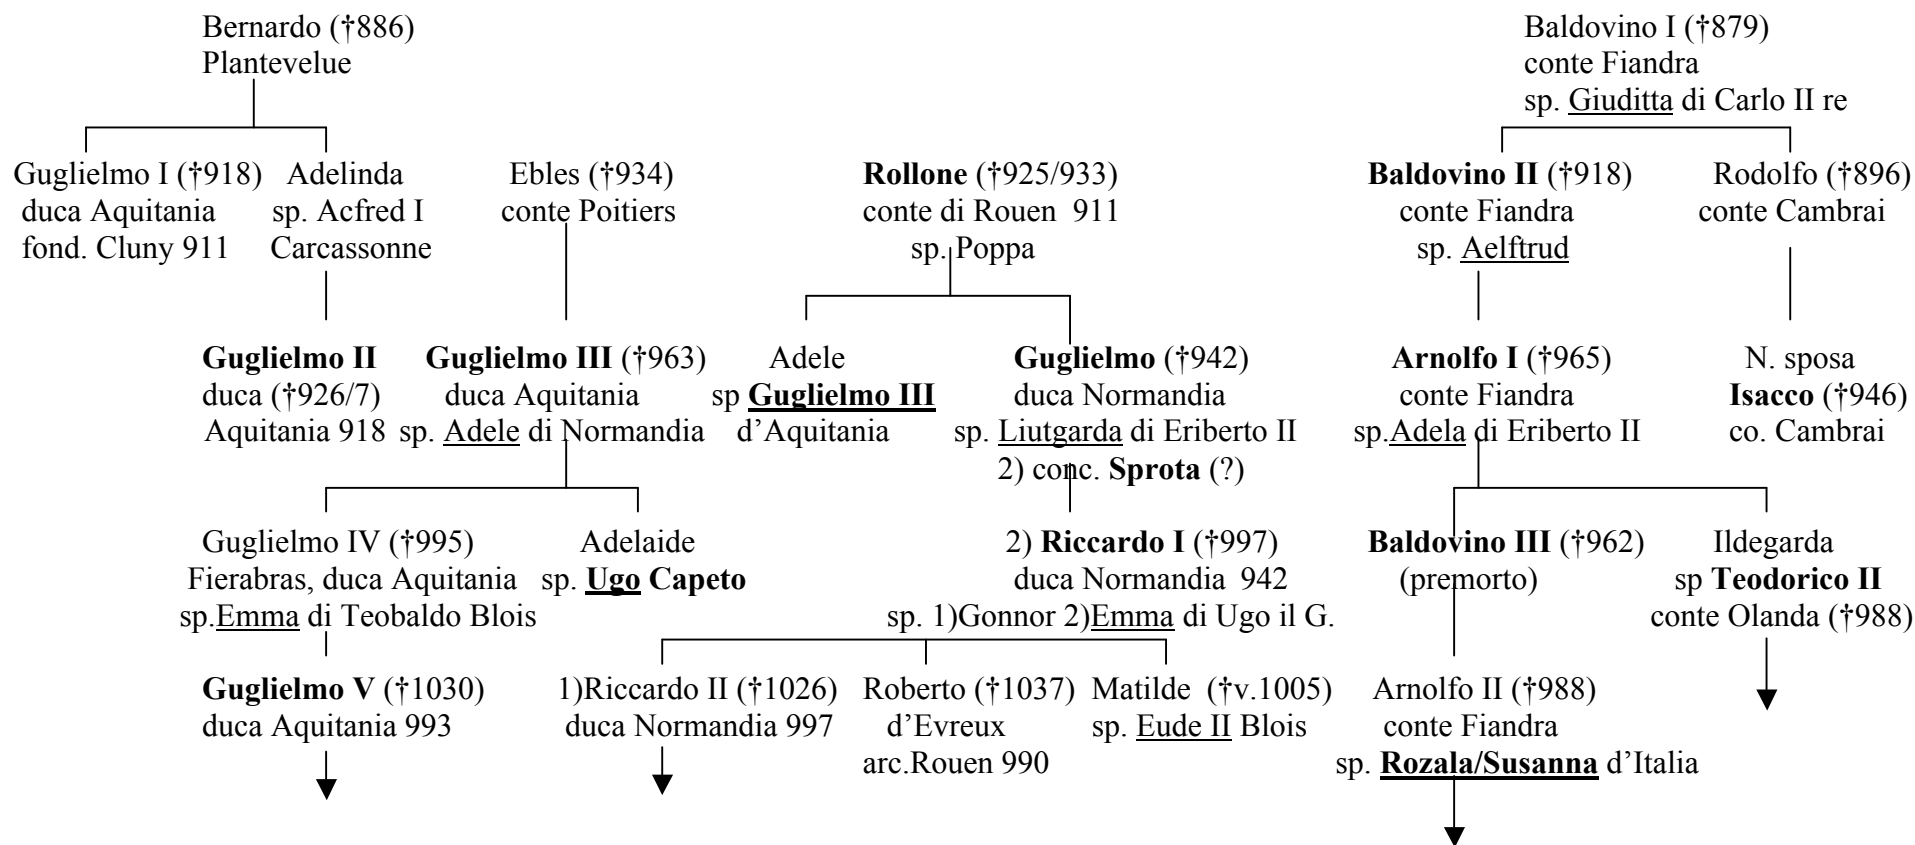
Bernardo (†886)
Plantevelue

Baldovino I (†879)
conte Fiandra
sp. Giuditta di Carlo II re

Guglielmo I (†918)
duca Aquitania
fond. Cluny 911

Adelinda
sp. Acfred I
Carcassonne

Ebles (†934)
conte Poitiers

**Rollone** (†925/933)
conte di Rouen 911
sp. Poppa

**Baldovino II** (†918)
conte Fiandra
sp. Aelftrud

Rodolfo (†896)
conte Cambrai

**Guglielmo II**
duca (†926/7)
Aquitania 918

**Guglielmo III** (†963)
duca Aquitania
sp. Adele di Normandia

Adele
sp **Guglielmo III**
d'Aquitania

**Guglielmo** (†942)
duca Normandia
sp. Liutgarda di Eriberto II
2) conc. **Sprota** (?)

**Arnolfo I** (†965)
conte Fiandra
sp.Adela di Eriberto II

N. sposa
**Isacco** (†946)
co. Cambrai

Guglielmo IV (†995)
Fierabras, duca Aquitania
sp.Emma di Teobaldo Blois

Adelaide
sp. **Ugo Capeto**

2) **Riccardo I** (†997)
duca Normandia 942
sp. 1)Gonnor 2)Emma di Ugo il G.

**Baldovino III** (†962)
(premorto)

Ildegarda
sp **Teodorico II**
conte Olanda (†988)

**Guglielmo V** (†1030)
duca Aquitania 993

1)Riccardo II (†1026)
duca Normandia 997

Roberto (†1037)
d'Evreux
arc.Rouen 990

Matilde (†v.1005)
sp. Eude II Blois

Arnolfo II (†988)
conte Fiandra
sp. **Rozala/Susanna** d'Italia